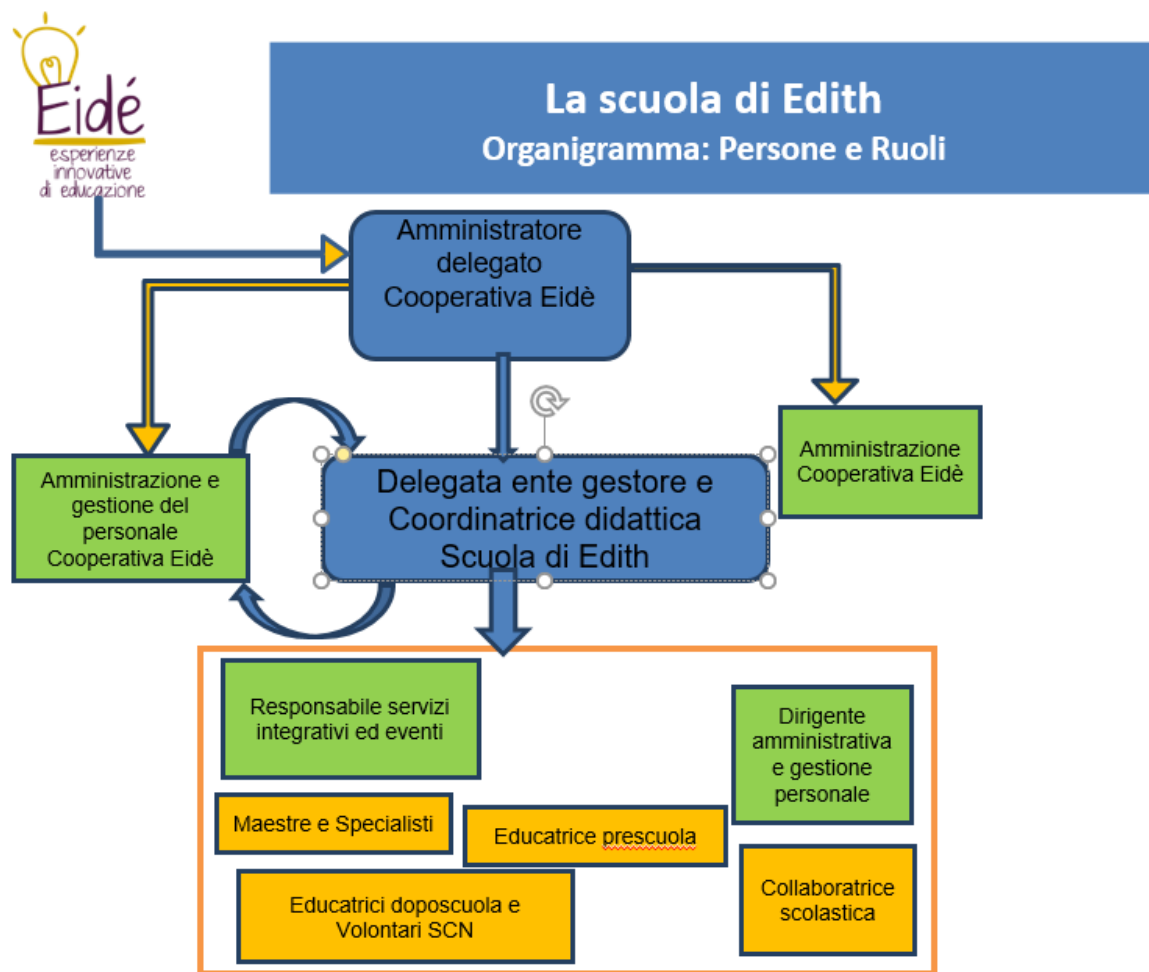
Eidé
esperienze innovative di educazione

La scuola di Edith
Organigramma: Persone e Ruoli

Amministratore delegato Cooperativa Eidè

Amministrazione e gestione del personale Cooperativa Eidè

Delegata ente gestore e Coordinatrice didattica Scuola di Edith

Amministrazione Cooperativa Eidè

Responsabile servizi integrativi ed eventi

Dirigente amministrativa e gestione personale

Maestre e Specialisti

Educatrice prescuola

Educatrici doposcuola e Volontari SCN

Collaboratrice scolastica